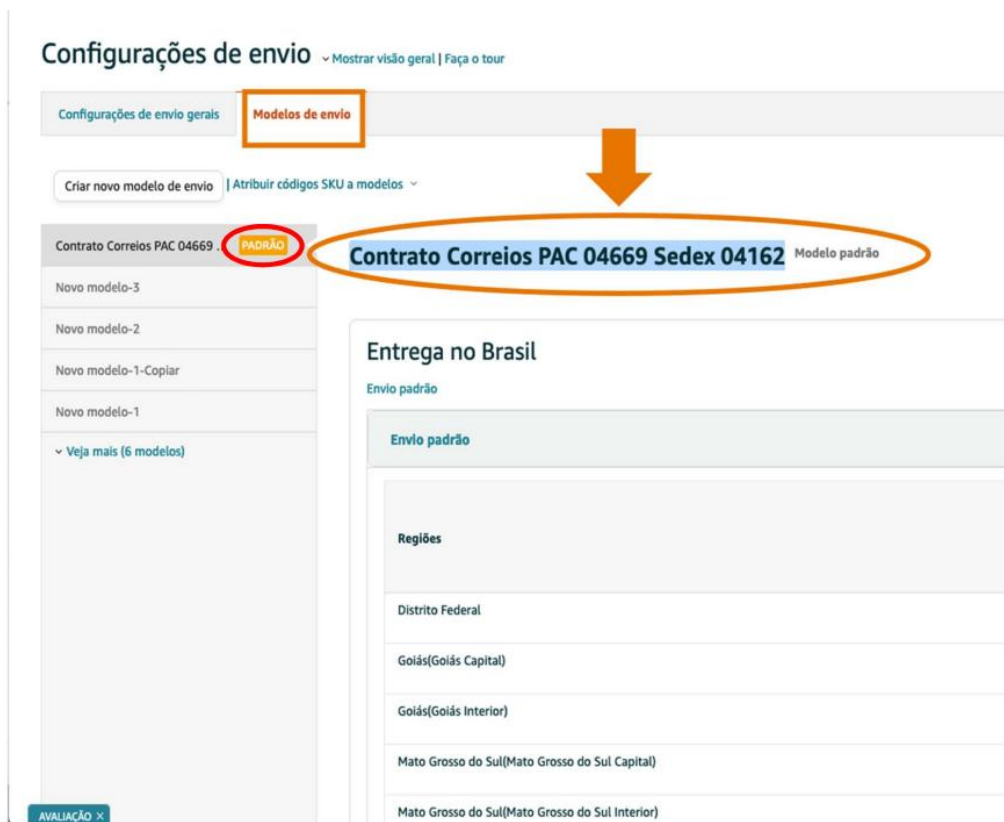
Configurações de envio ⌄ Mostrar visão geral | Faça o tour

Configurações de envio gerais

Modelos de envio

Criar novo modelo de envio | Atribuir códigos SKU a modelos ⌄

Contrato Correios PAC 04669 . PADRÃO

Novo modelo-3

Novo modelo-2

Novo modelo-1-Copiar

Novo modelo-1

⌄ Veja mais (6 modelos)

Contrato Correios PAC 04669 Sedex 04162 Modelo padrão

Entrega no Brasil

Envio padrão

Envio padrão

| Regiões |
|---|
| Distrito Federal |
| Goiás(Goiás Capital) |
| Goiás(Goiás Interior) |
| Mato Grosso do Sul(Mato Grosso do Sul Capital) |
| Mato Grosso do Sul(Mato Grosso do Sul Interior) |

AVALIAÇÃO ×